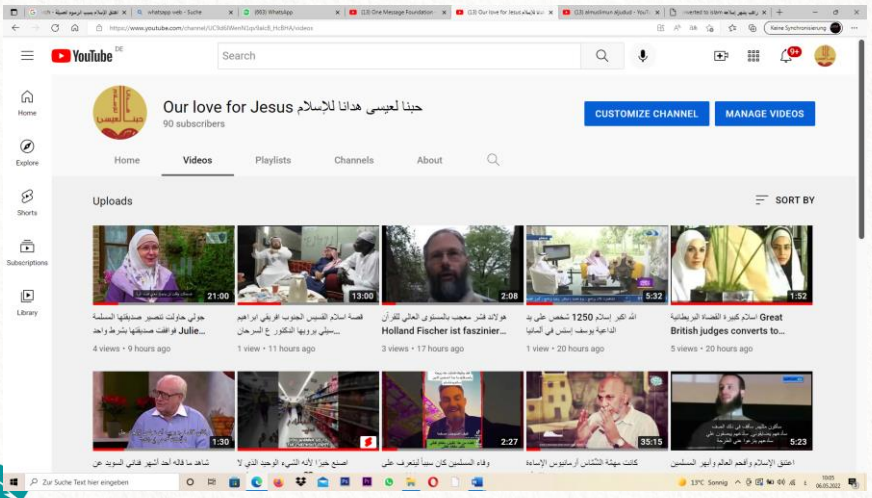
الفاظ الإسلام بسبب الرسوم المسيئة | whatsapp web - Suche | (963) WhatsApp | (13) One Message Foundation | (13) Our love for Jesus حبنا لعيسى | (13) almuslimun aljudud - YouTube | converted to islam

https://www.youtube.com/channel/UC9d6WenN1qv9ab8_HcBHA/videos

Keine Synchronisierung

YouTube DE

Search

9+

Home

Explore

Shorts

Subscriptions

Library

Our love for Jesus حبنا لعيسى هدانا للإسلام
90 subscribers

CUSTOMIZE CHANNEL

MANAGE VIDEOS

Home | Videos | Playlists | Channels | About

Uploads

SORT BY

21:00
جوني حاولت تنصير صديقتها المسلمة Julie... فوافقت صديقتها بشرط واحد
4 views • 9 hours ago

13:00
قصة اسلام القسيس الجنوب افريقي ابراهيم سيلي برويها الدكتور ع السرحان
1 view • 11 hours ago

2:08
هولاند فشر معجب بالمستوى العالي للقرآن Holland Fischer ist faszinier...
3 views • 17 hours ago

5:32
الله اكبر إسلام 1250 شخص على يد الداعية يوسف إستس في ألمانيا
1 view • 20 hours ago

1:52
اسلام كبيرة القضاة البريطانية Great British judges converts to...
5 views • 20 hours ago

1:30
شاهد ما قاله أحد أشهر قضاة السويد عن

اصنع خيرا لأنه الشيء الوحيد الذي لا

2:27
وفاء المسلمين كان سبباً ليتعرف على

35:15
كانت مهمة الشماس أرسانيوس الإساءة

5:23
اعتنق الإسلام واقحم العالم وأبهر المسلمين

Zur Suche Text hier eingeben

13°C Sonnig

10:05
06.03.2022